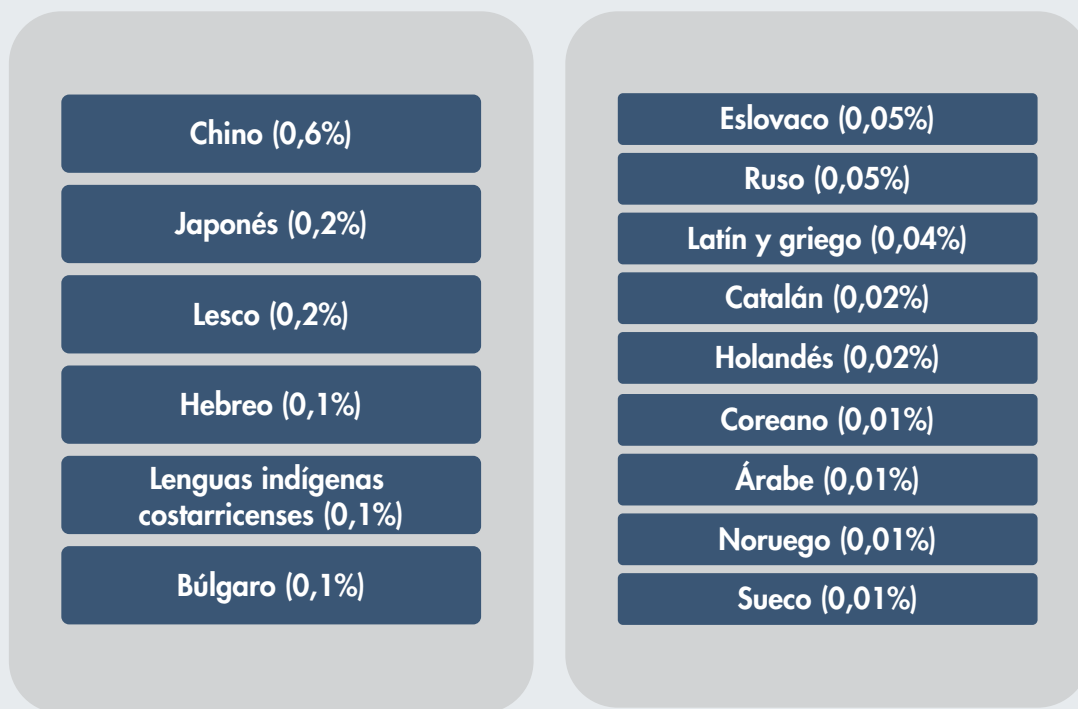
Chino (0,6%)

Japonés (0,2%)

Lesco (0,2%)

Hebreo (0,1%)

Lenguas indígenas costarricenses (0,1%)

Búlgaro (0,1%)

Eslovaco (0,05%)

Ruso (0,05%)

Latín y griego (0,04%)

Catalán (0,02%)

Holandés (0,02%)

Coreano (0,01%)

Árabe (0,01%)

Noruego (0,01%)

Sueco (0,01%)